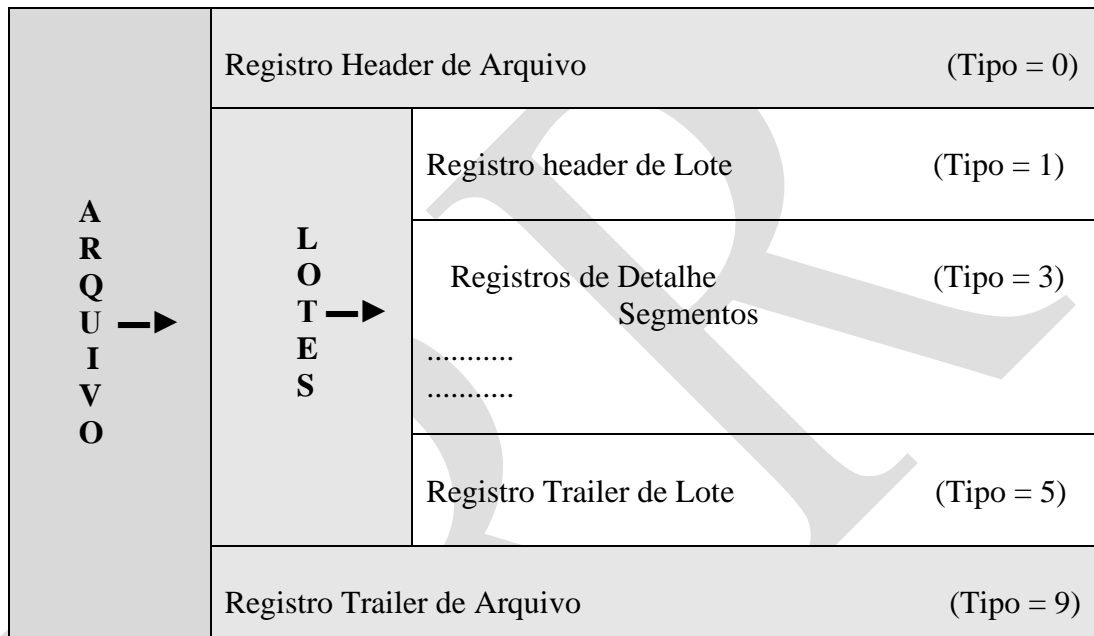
| A R Q U I V O | Registro Header de Arquivo (Tipo = 0) | |
|---|---|---|
| | L O T E S | Registro header de Lote (Tipo = 1) |
| | | Registros de Detalhe (Tipo = 3) Segmentos ........... ........... |
| | | Registro Trailer de Lote (Tipo = 5) |
| | Registro Trailer de Arquivo (Tipo = 9) | |